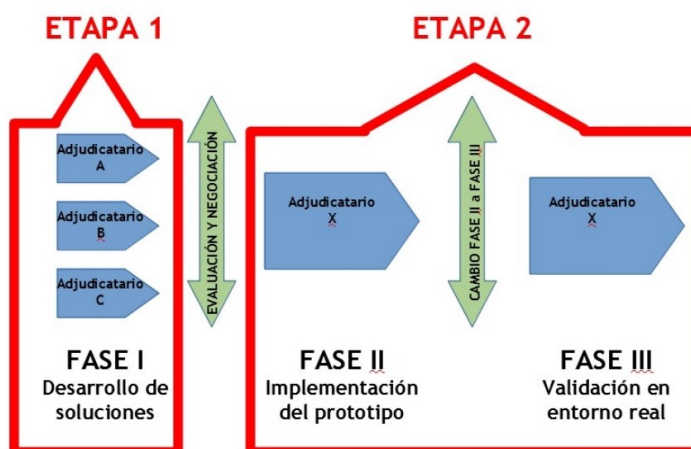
ETAPA 1

ETAPA 2

Adjudicatario A

Adjudicatario B

Adjudicatario C

EVALUACIÓN Y NEGOCIACIÓN

Adjudicatario X

CAMBIO FASE II a FASE III

Adjudicatario X

FASE I
Desarrollo de soluciones

FASE II
Implementación del prototipo

FASE III
Validación en entorno real